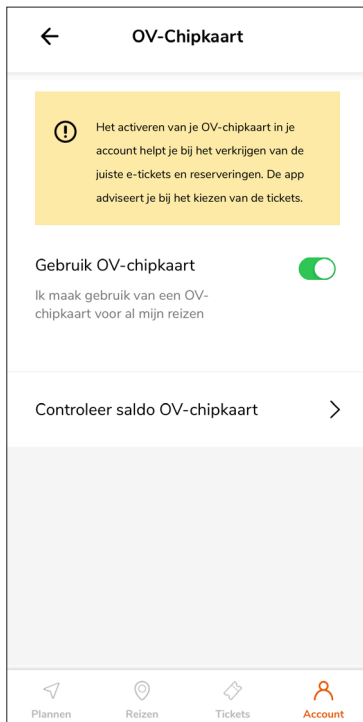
OV-Chipkaart

Het activeren van je OV-chipkaart in je account helpt je bij het verkrijgen van de juiste e-tickets en reserveringen. De app adviseert je bij het kiezen van de tickets.

Gebruik OV-chipkaart

Ik maak gebruik van een OV-chipkaart voor al mijn reizen

Controleer saldo OV-chipkaart

Plannen Reizen Tickets Account